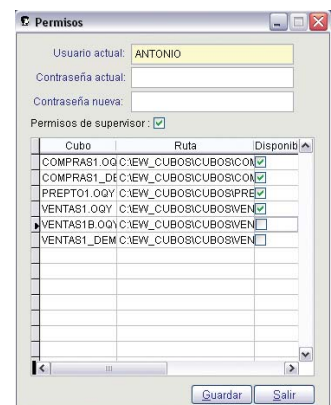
Permisos

Usuario actual: ANTONIO

Contraseña actual:

Contraseña nueva:

Permisos de supervisor :

| Cubo | Ruta | Disponib |
|---|---|---|
| COMPRAS1.OQ | C:\EW_CUBOS\CUBOS\COM | |
| COMPRAS1_DE | C:\EW_CUBOS\CUBOS\COM | |
| PREPTO1.OQY | C:\EW_CUBOS\CUBOS\PRE | |
| VENTAS1.OQY | C:\EW_CUBOS\CUBOS\VEN | |
| VENTAS1B.OQY | C:\EW_CUBOS\CUBOS\VEN | |
| VENTAS1_DEM | C:\EW_CUBOS\CUBOS\VEN | |

Guardar Salir